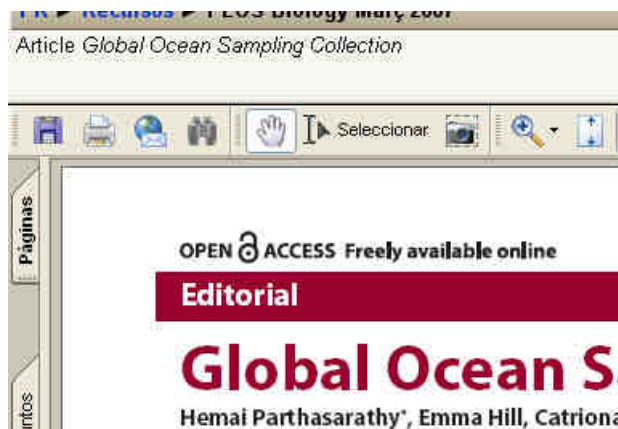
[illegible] ▶ Recursos ▶ PLOS Biology Març 2007
Article *Global Ocean Sampling Collection*

Seleccionar

Páginas

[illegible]ntos

OPEN ACCESS Freely available online

Editorial

Global Ocean S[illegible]

Hemai Parthasarathy*, Emma Hill, Catriona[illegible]